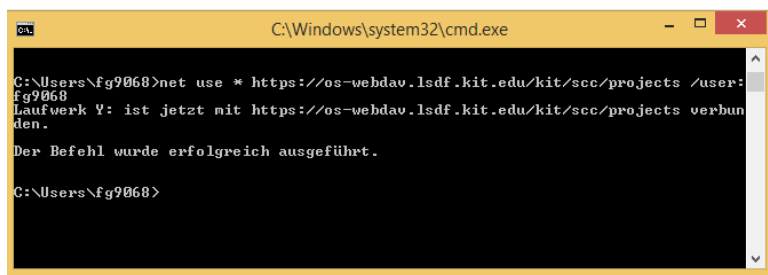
C:\Windows\system32\cmd.exe

C:\Users\fg9068>net use * https://os-webdav.lsdf.kit.edu/kit/scc/projects /user:fg9068
Laufwerk Y: ist jetzt mit https://os-webdav.lsdf.kit.edu/kit/scc/projects verbunden.

Der Befehl wurde erfolgreich ausgeführt.

C:\Users\fg9068>